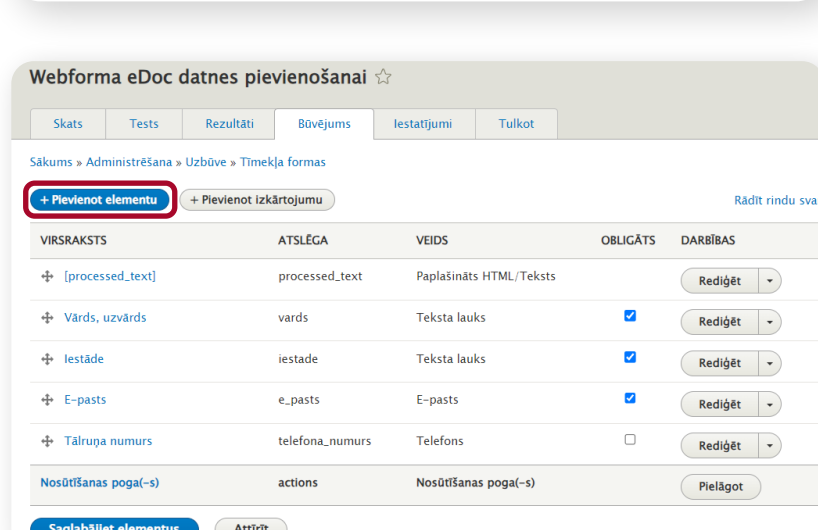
Webforma eDoc datnes pievienošanai ☆

Skats | Tests | Rezultāti | Būvējums | Iestatījumi | Tulkot

Sākums » Administrēšana » Uzbūve » Tīmekļa formas

+ Pievienot elementu | + Pievienot izkārtojumu

Rādīt rindu sva

| VIRSRAKSTS | ATSLĒGA | VEIDS | OBLIGĀTS | DARBĪBAS |
|---|---|---|---|---|
| [processed_text] | processed_text | Paplašināts HTML/Teksts | | Rediģēt |
| Vārds, uzvārds | vards | Teksta lauks | ☑ | Rediģēt |
| Iestāde | iestade | Teksta lauks | ☑ | Rediģēt |
| E-pasts | e_pasts | E-pasts | ☑ | Rediģēt |
| Tālruņa numurs | telefona_numurs | Telefons | ☐ | Rediģēt |
| Nosūtīšanas poga(-s) | actions | Nosūtīšanas poga(-s) | | Pielāgot |

Saglabāt elementus | Atiestatīt